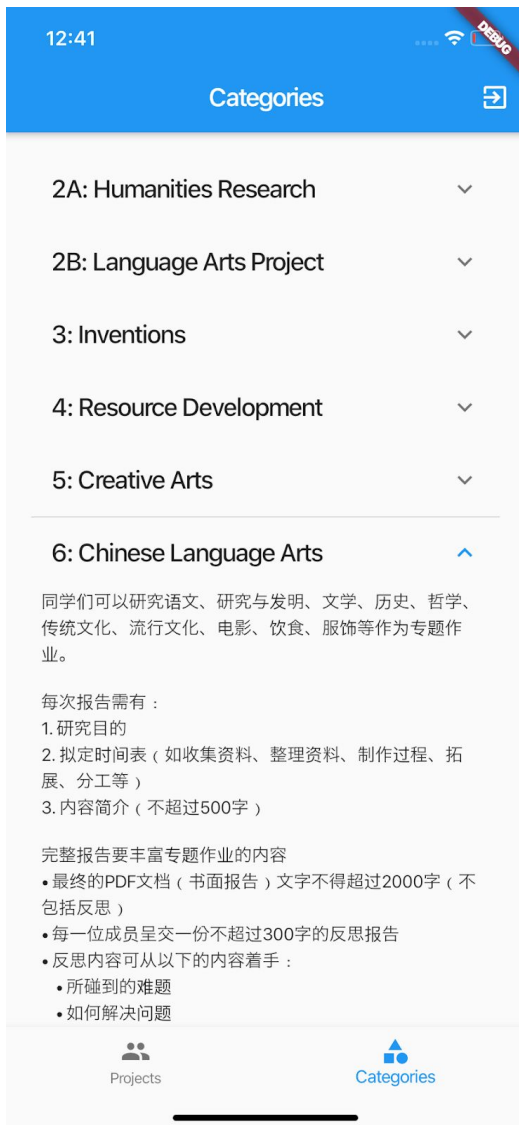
12:41

DEBUG

Categories

2A: Humanities Research

2B: Language Arts Project

3: Inventions

4: Resource Development

5: Creative Arts

6: Chinese Language Arts

同学们可以研究语文、研究与发明、文学、历史、哲学、传统文化、流行文化、电影、饮食、服饰等作为专题作业。

每次报告需有：
1. 研究目的
2. 拟定时间表（如收集资料、整理资料、制作过程、拓展、分工等）
3. 内容简介（不超过500字）

完整报告要丰富专题作业的内容
• 最终的PDF文档（书面报告）文字不得超过2000字（不包括反思）
• 每一位成员呈交一份不超过300字的反思报告
• 反思内容可从以下的内容着手：
• 所碰到的难题
• 如何解决问题

Projects

Categories